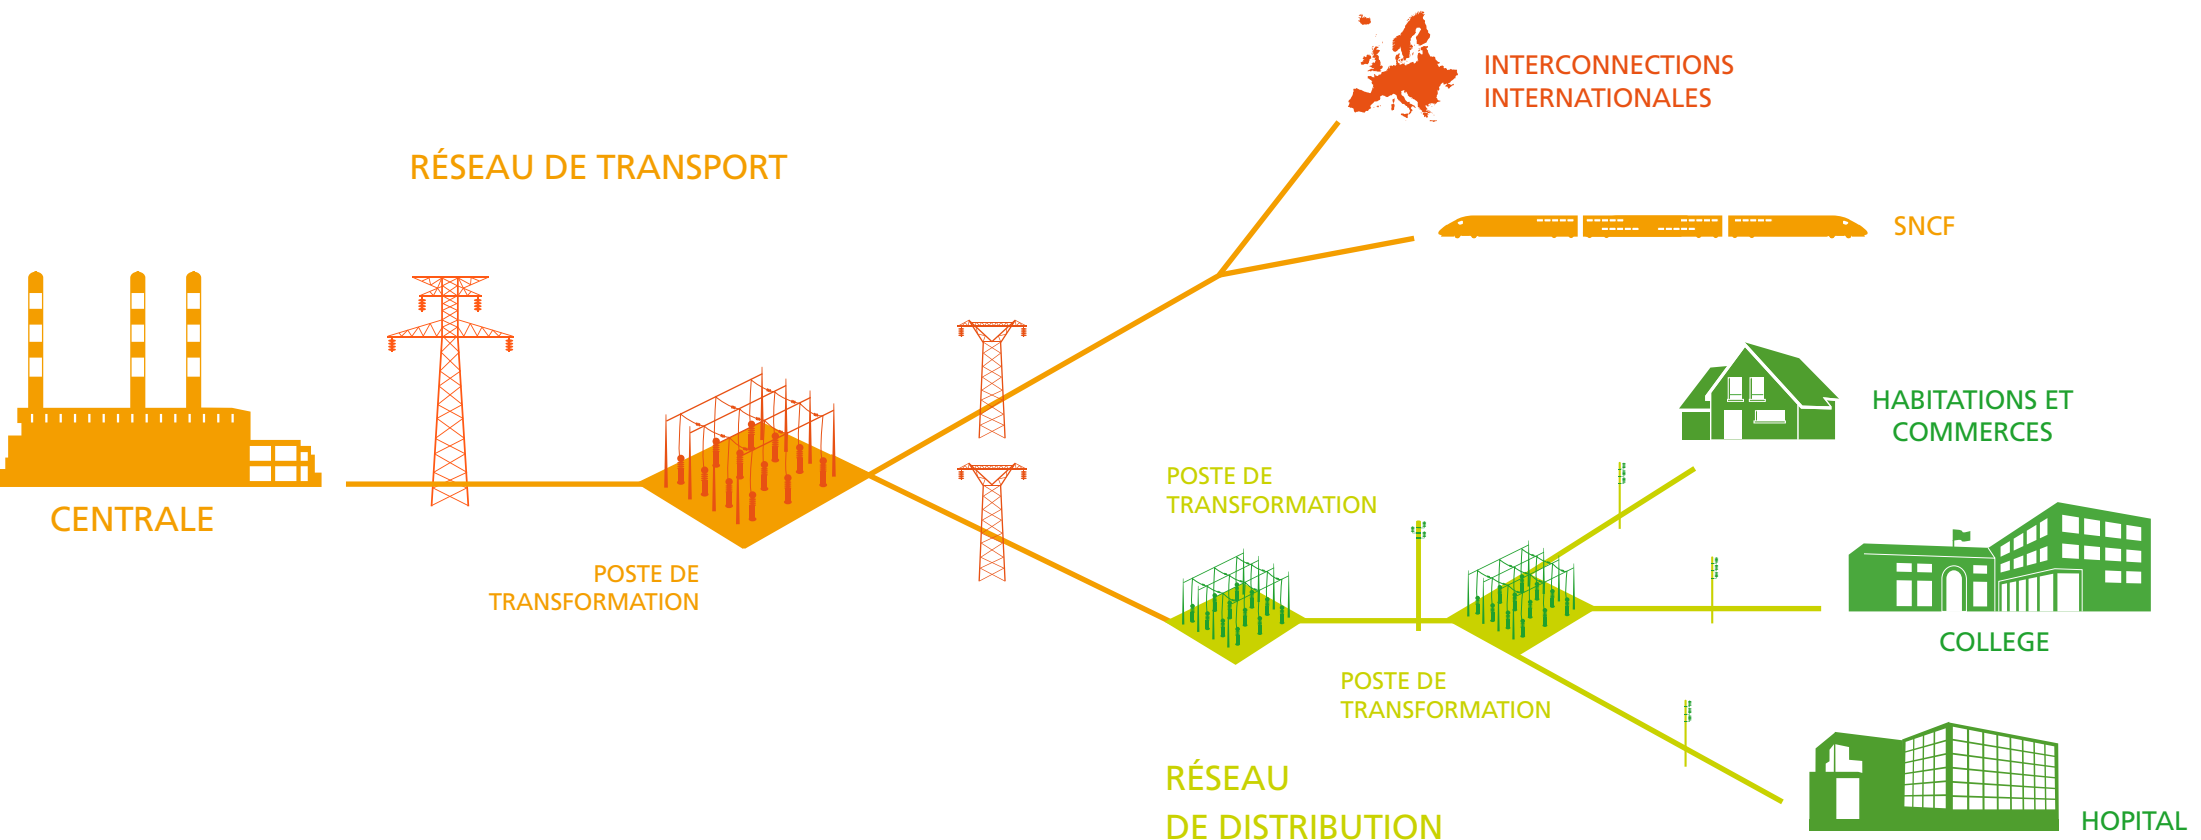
INTERCONNECTIONS INTERNATIONALES

RÉSEAU DE TRANSPORT

SNCF

CENTRALE

POSTE DE TRANSFORMATION

HABITATIONS ET COMMERCES

POSTE DE TRANSFORMATION

COLLEGE

POSTE DE TRANSFORMATION

RÉSEAU DE DISTRIBUTION

HOPITAL